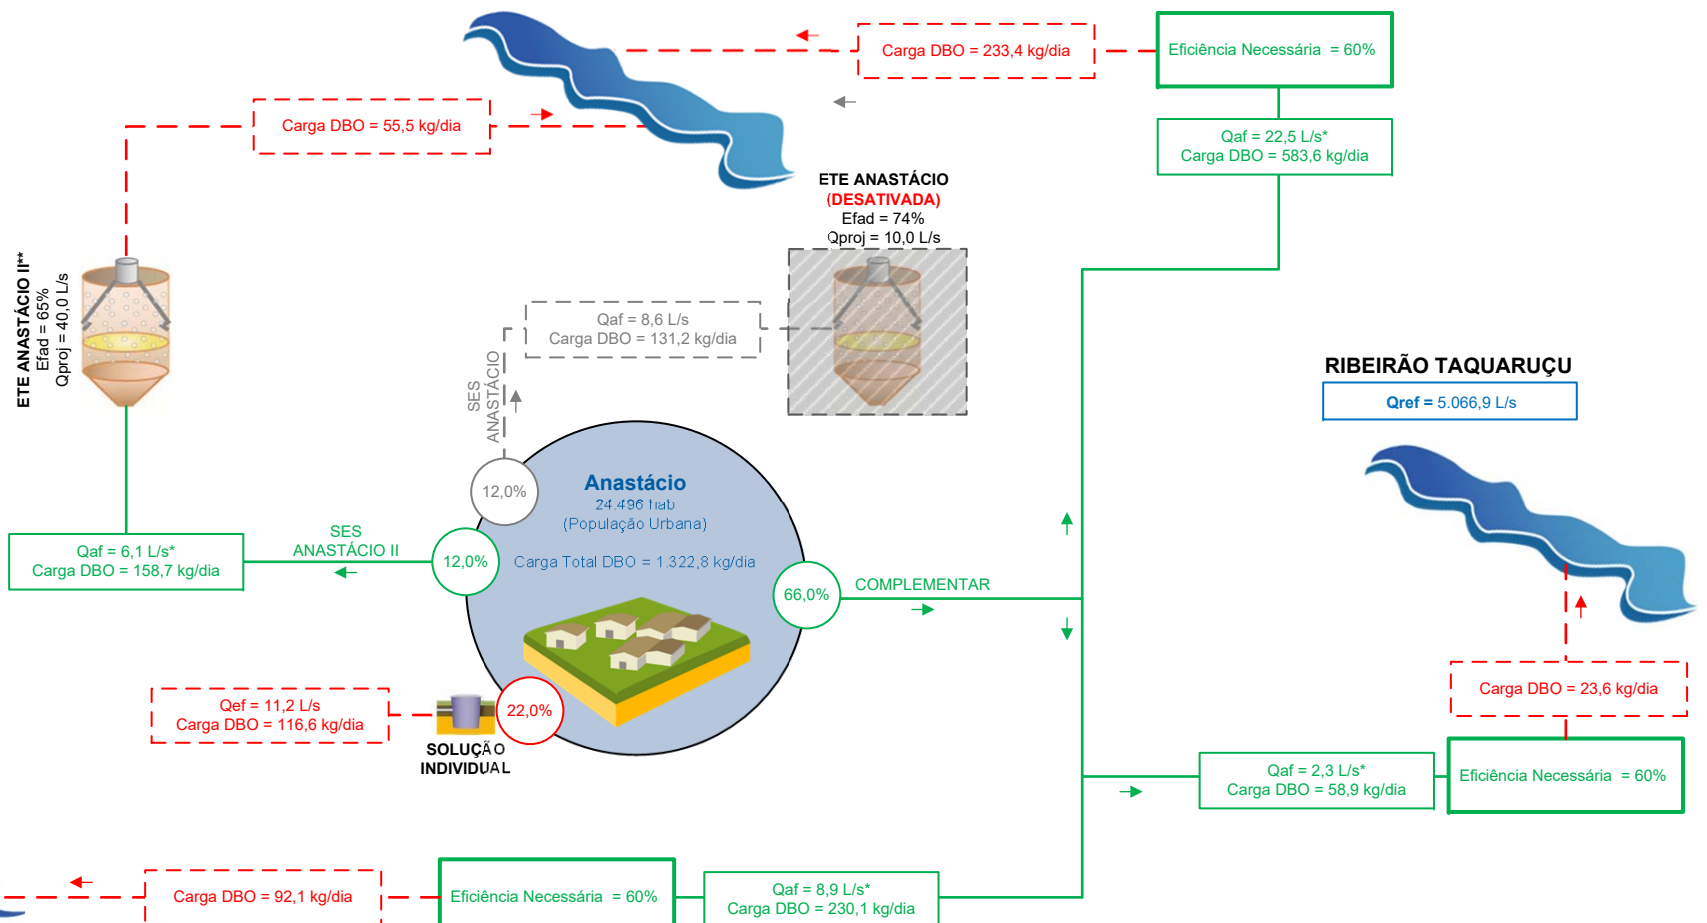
Carga DBO = 233,4 kg/dia

Eficiência Necessária = 60%

Carga DBO = 55,5 kg/dia

Qaf = 22,5 L/s*
Carga DBO = 583,6 kg/dia

ETE ANASTÁCIO
(DESATIVADA)
Efad = 74%
Qproj = 10,0 L/s

ETE ANASTÁCIO II**
Efad = 65%
Qproj = 40,0 L/s

Qaf = 8,6 L/s
Carga DBO = 131,2 kg/dia

SES ANASTÁCIO

RIBEIRÃO TAQUARUÇU

Qref = 5.066,9 L/s

12,0%

Anastácio
24.496 hab
(População Urbana)

Carga Total DBO = 1.322,8 kg/dia

SES ANASTÁCIO II

Qaf = 6,1 L/s*
Carga DBO = 158,7 kg/dia

12,0%

66,0%

COMPLEMENTAR

Qef = 11,2 L/s
Carga DBO = 116,6 kg/dia

22,0%

SOLUÇÃO INDIVIDUAL

Carga DBO = 23,6 kg/dia

Qaf = 2,3 L/s*
Carga DBO = 58,9 kg/dia

Eficiência Necessária = 60%

Carga DBO = 92,1 kg/dia

Eficiência Necessária = 60%

Qaf = 8,9 L/s*
Carga DBO = 230,1 kg/dia